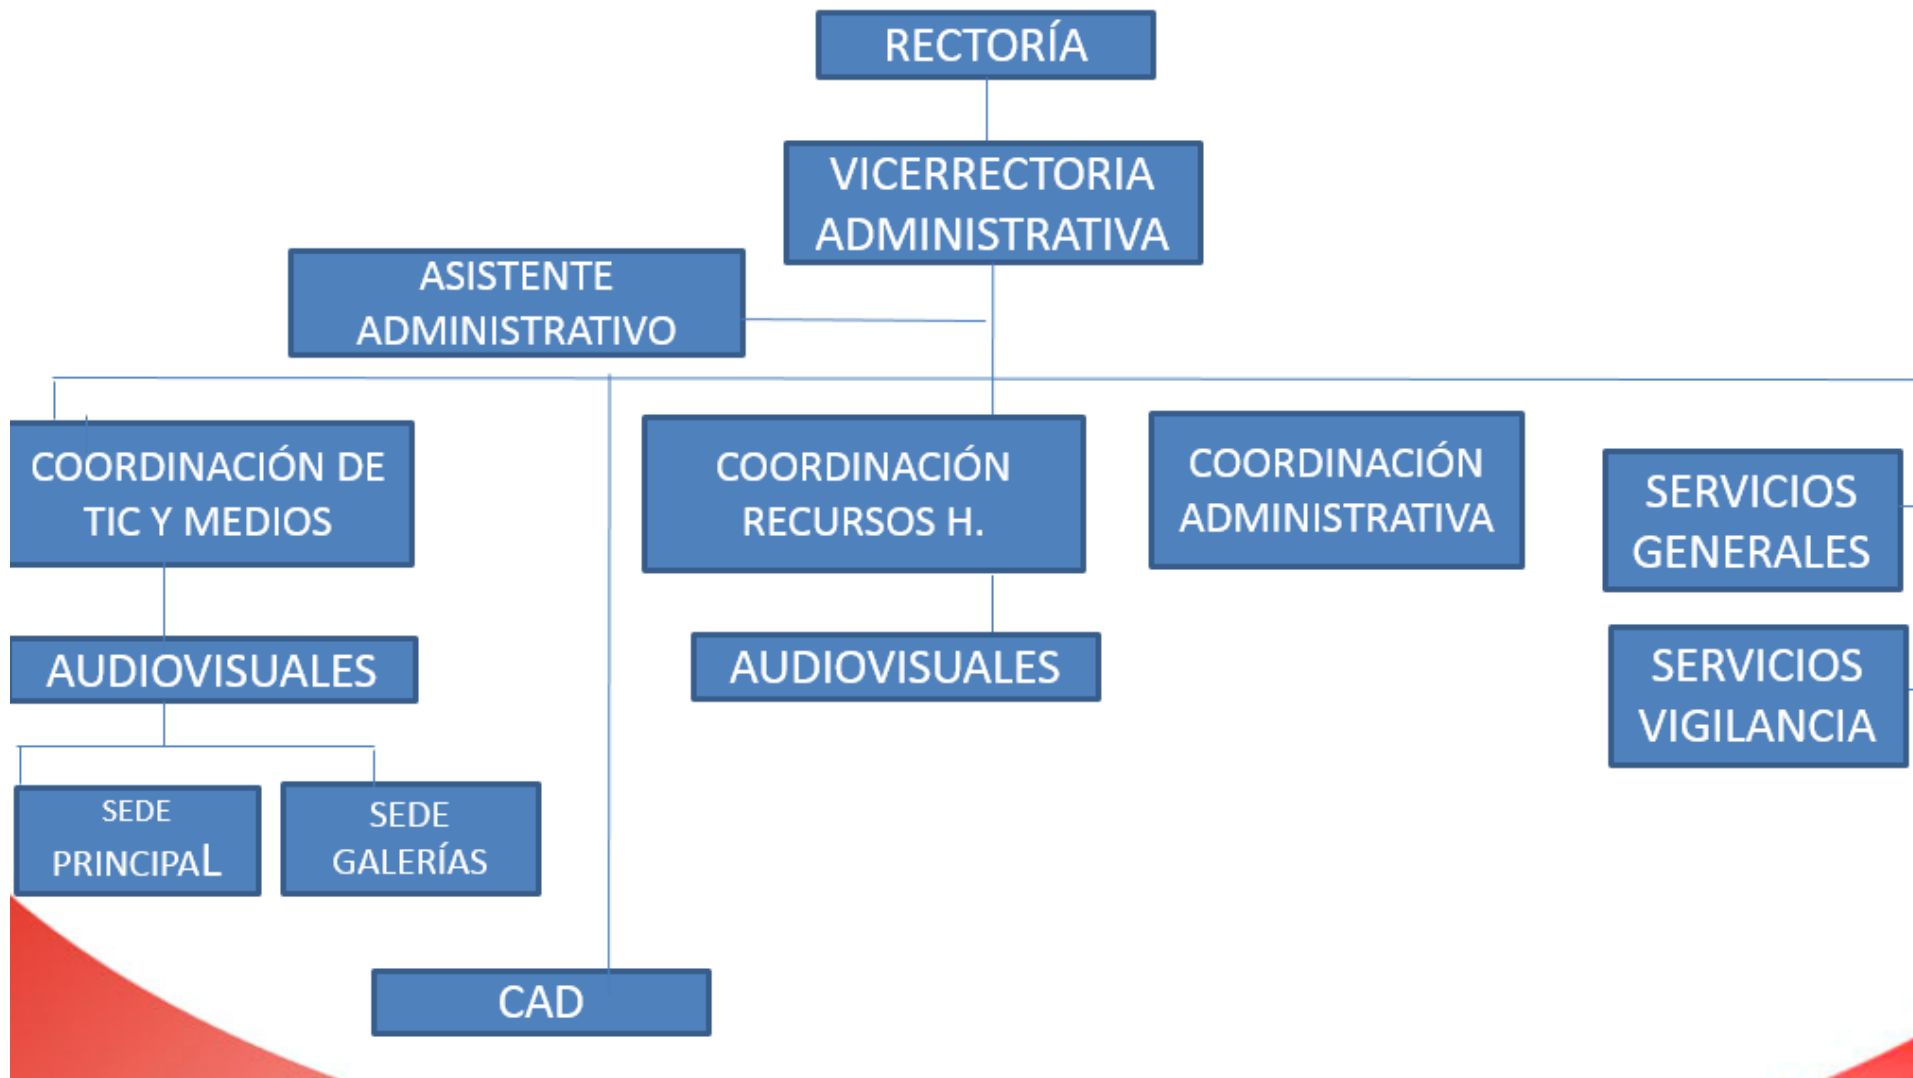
RECTORÍA

VICERRECTORIA ADMINISTRATIVA

ASISTENTE ADMINISTRATIVO

COORDINACIÓN DE TIC Y MEDIOS

COORDINACIÓN RECURSOS H.

COORDINACIÓN ADMINISTRATIVA

SERVICIOS GENERALES

AUDIOVISUALES

AUDIOVISUALES

SERVICIOS VIGILANCIA

SEDE PRINCIPAL

SEDE GALERÍAS

CAD